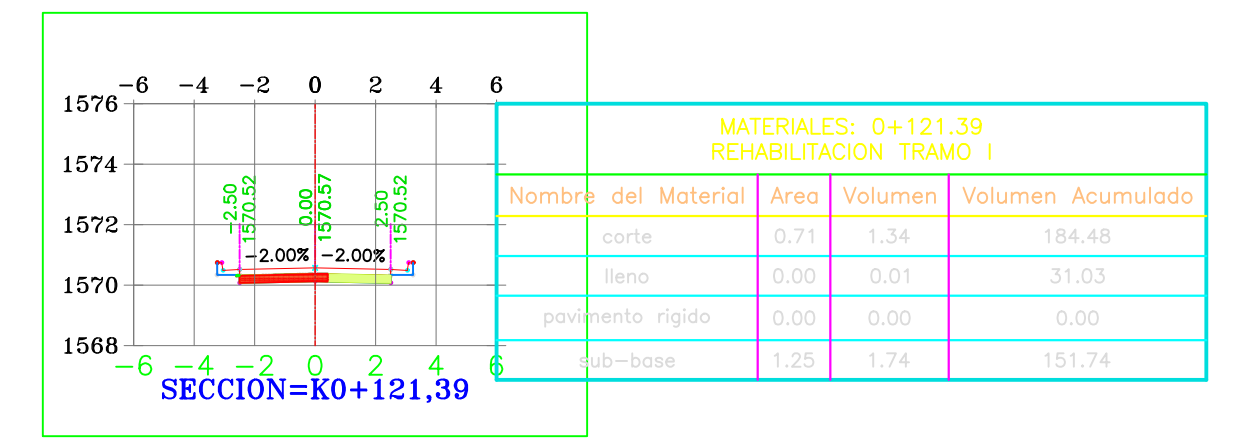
−6 −4 −2 0 2 4 6

1576
1574
1572
1570
1568

−2.50
1570.52
0.00
1570.57
2.50
1570.52

−2.00% −2.00%

−6 −4 −2 0 2 4 6

SECCION=K0+121,39

MATERIALES: 0+121.39
REHABILITACION TRAMO I

| Nombre del Material | Area | Volumen | Volumen Acumulado |
|---|---|---|---|
| corte | 0.71 | 1.34 | 184.48 |
| lleno | 0.00 | 0.01 | 31.03 |
| pavimento rigido | 0.00 | 0.00 | 0.00 |
| sub-base | 1.25 | 1.74 | 151.74 |